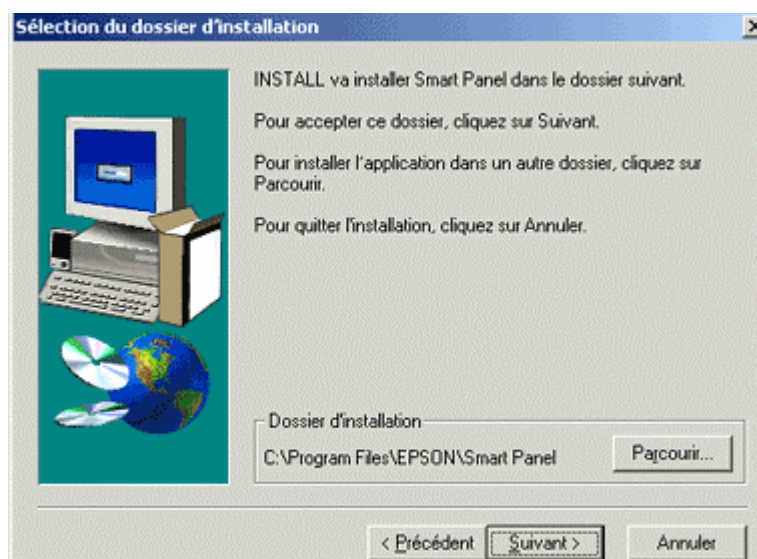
Sélection du dossier d'installation

INSTALL va installer Smart Panel dans le dossier suivant.

Pour accepter ce dossier, cliquez sur Suivant.

Pour installer l'application dans un autre dossier, cliquez sur Parcourir.

Pour quitter l'installation, cliquez sur Annuler.

Dossier d'installation

C:\Program Files\EPSON\Smart Panel

Parcourir...

< Précédent

Suivant >

Annuler